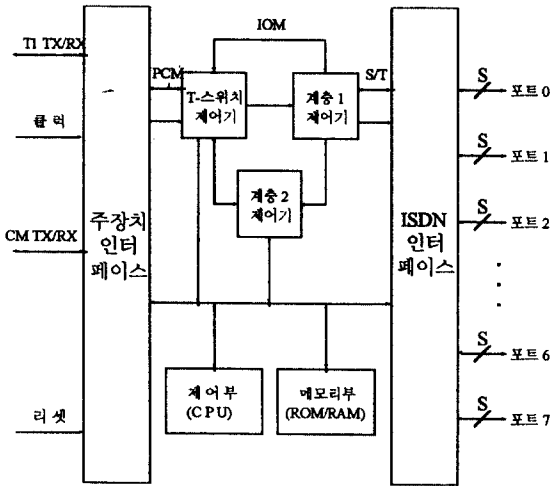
T1 TX/RX

클럭

CM TX/RX

리셋

주장치
인터
페이스

IOM

PCM

T-스위치
제어기

계층 1
제어기

계층 2
제어기

S/T

제어부
(CPU)

메모리부
(ROM/RAM)

ISDN
인터
페이스

S 포트 0

포트 1

S 포트 2

S 포트 6

S 포트 7